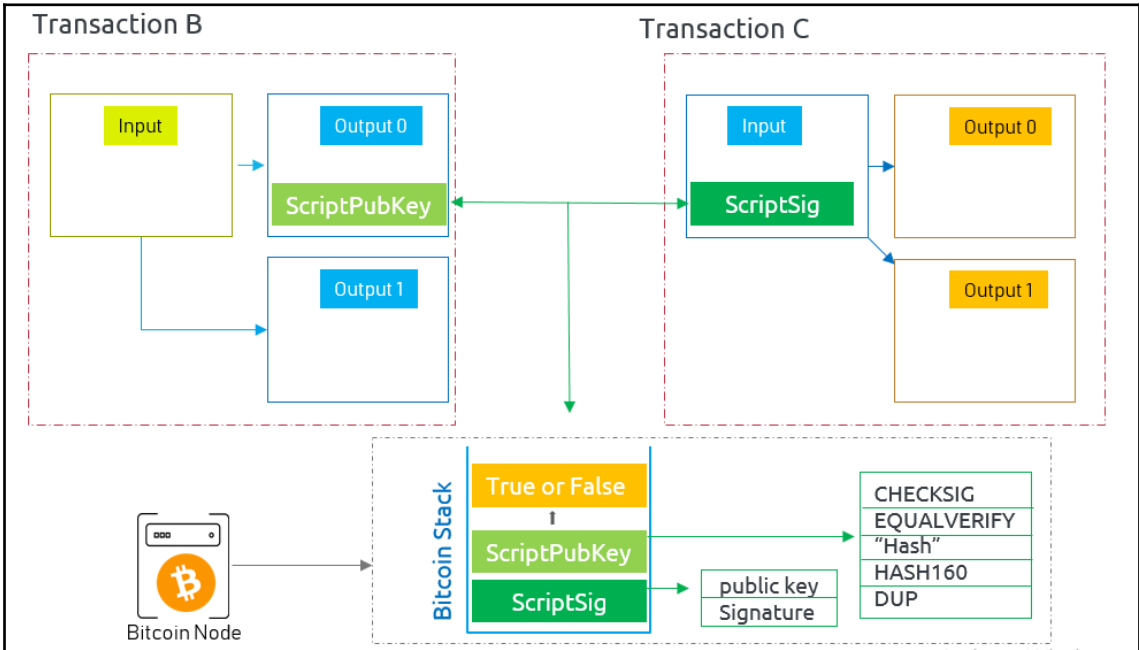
Transaction B

Input

Output 0

ScriptPubKey

Output 1

Transaction C

Input

ScriptSig

Output 0

Output 1

Bitcoin Stack

True or False

ScriptPubKey

ScriptSig

public key
Signature

CHECKSIG
EQUALVERIFY
“Hash”
HASH160
DUP

Bitcoin Node